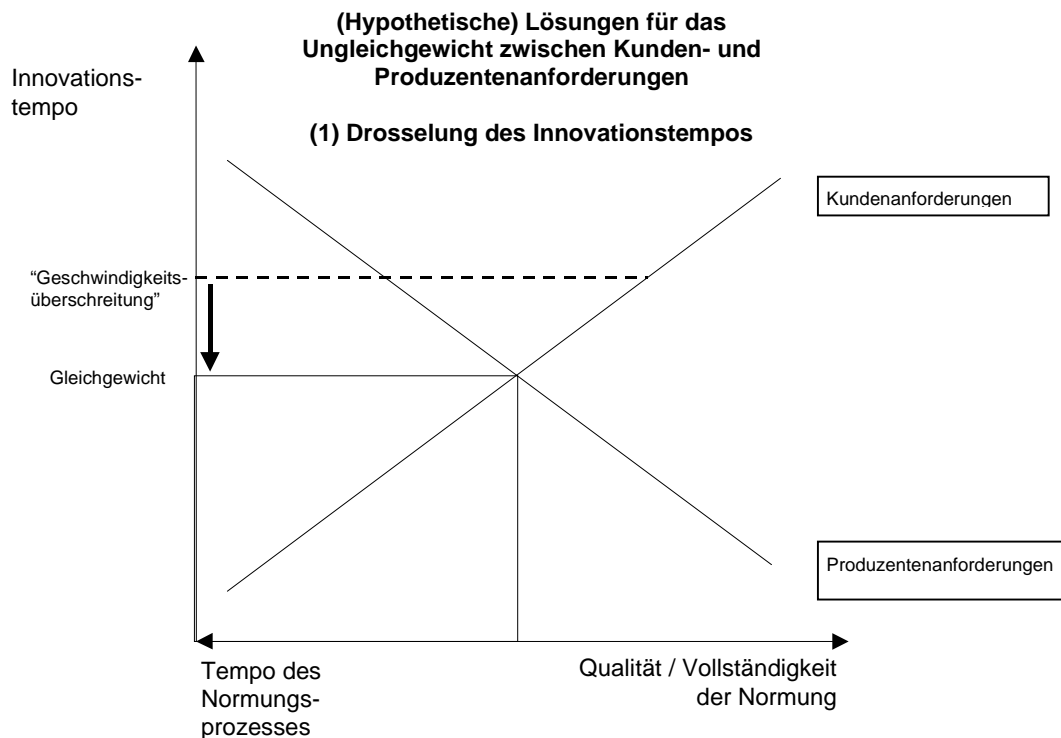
(Hypothetische) Lösungen für das Ungleichgewicht zwischen Kunden- und Produzentenanforderungen

(1) Drosselung des Innovationstempos

Innovationstempo

Kundenanforderungen

"Geschwindigkeitsüberschreitung"

Gleichgewicht

Produzentenanforderungen

Tempo des Normungsprozesses

Qualität / Vollständigkeit der Normung